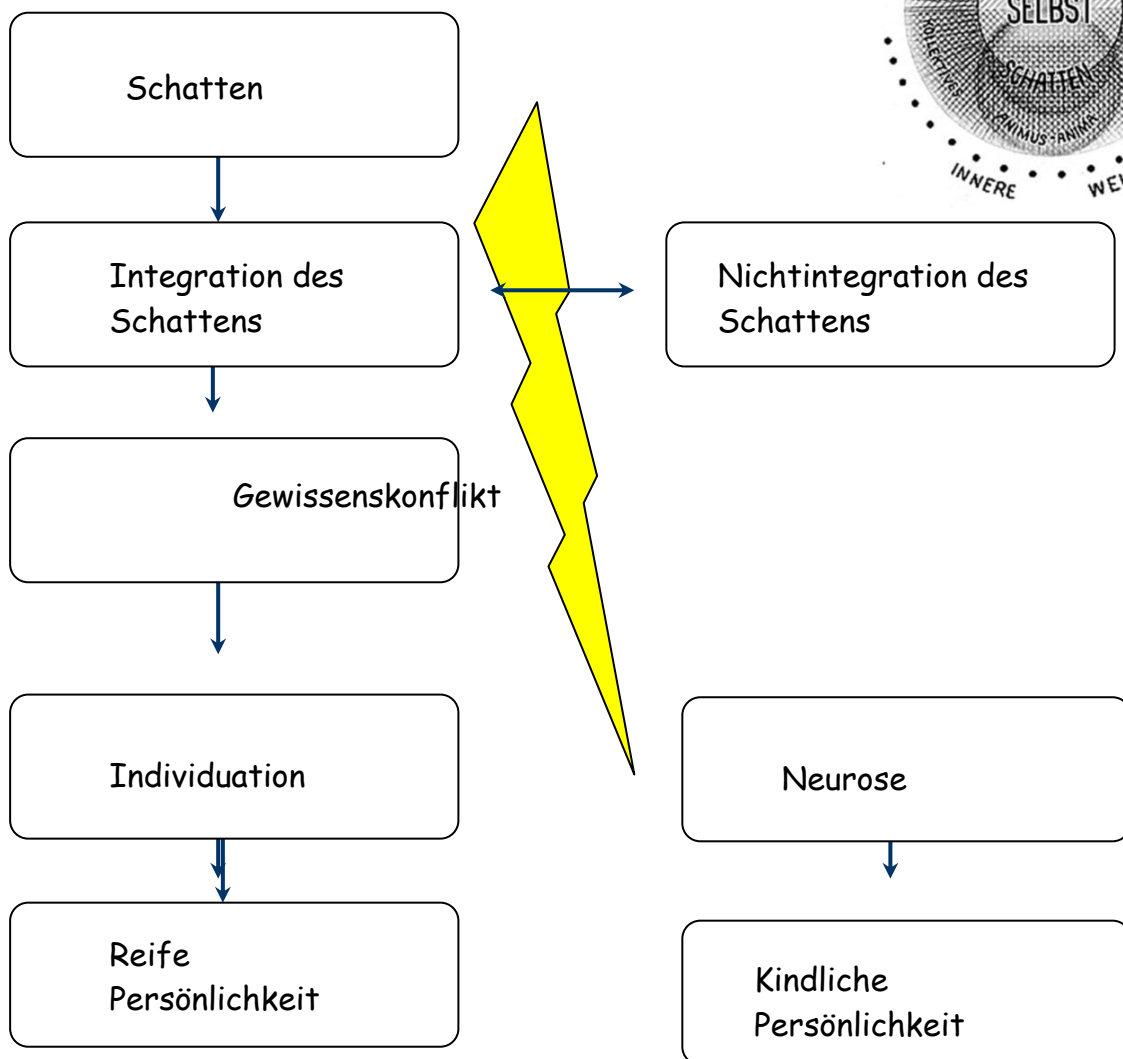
Schatten

SELBST

SCHATTEN

KOLLEKTIVES

ANIMUS-ANIMA

INNERE

WE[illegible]

Integration des Schattens

Nichtintegration des Schattens

Gewissenskonflikt

Individuation

Neurose

Reife Persönlichkeit

Kindliche Persönlichkeit